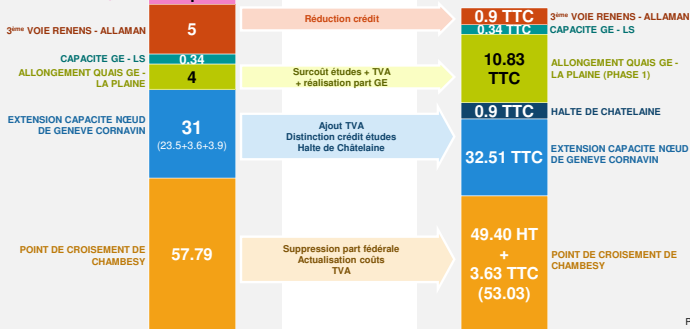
3ème VOIE RENENS - ALLAMAN
5
Réduction crédit
0.9 TTC
3ème VOIE RENENS - ALLAMAN

CAPACITE GE - LS
0.34
0.34 TTC
CAPACITE GE - LS

ALLONGEMENT QUAIS GE - LA PLAINE
4
Surcoût études + TVA + réalisation part GE
10.83 TTC
ALLONGEMENT QUAIS GE - LA PLAINE (PHASE 1)

0.9 TTC
HALTE DE CHATELAINE

EXTENSION CAPACITE NŒUD DE GENEVE CORNAVIN
31
(23.5+3.6+3.9)
Ajout TVA
Distinction crédit études
Halte de Châtelaine
32.51 TTC
EXTENSION CAPACITE NŒUD DE GENEVE CORNAVIN

POINT DE CROISEMENT DE CHAMBESY
57.79
Suppression part fédérale
Actualisation coûts
TVA
49.40 HT
+
3.63 TTC
(53.03)
POINT DE CROISEMENT DE CHAMBESY